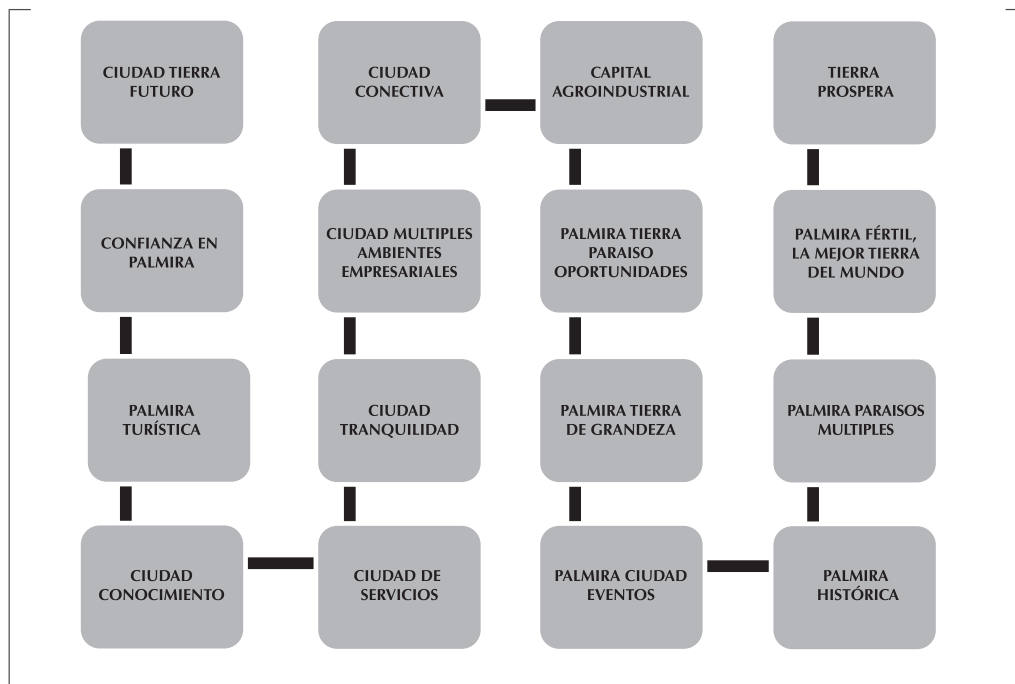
CIUDAD TIERRA FUTURO

CIUDAD CONECTIVA

CAPITAL AGROINDUSTRIAL

TIERRA PROSPERA

CONFIANZA EN PALMIRA

CIUDAD MULTIPLES AMBIENTES EMPRESARIALES

PALMIRA TIERRA PARAISO OPORTUNIDADES

PALMIRA FÉRTIL, LA MEJOR TIERRA DEL MUNDO

PALMIRA TURÍSTICA

CIUDAD TRANQUILIDAD

PALMIRA TIERRA DE GRANDEZA

PALMIRA PARAISOS MULTIPLES

CIUDAD CONOCIMIENTO

CIUDAD DE SERVICIOS

PALMIRA CIUDAD EVENTOS

PALMIRA HISTÓRICA